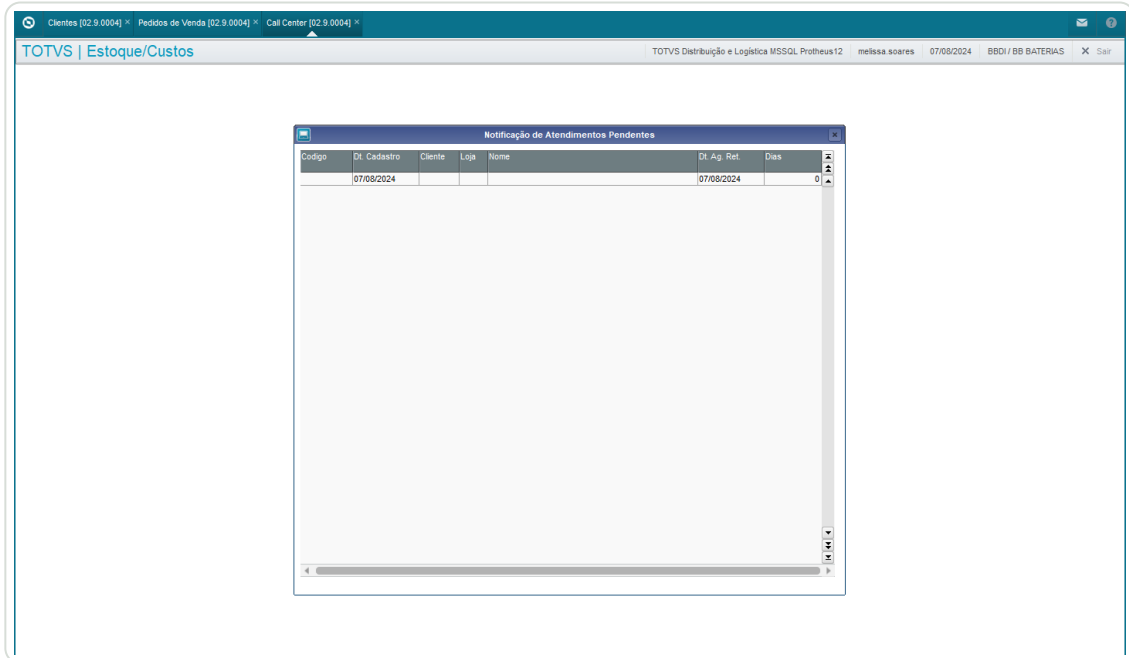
Clientes [02.9.0004] × Pedidos de Venda [02.9.0004] × Call Center [02.9.0004] ×

TOTVS | Estoque/Custos

TOTVS Distribuição e Logística MSSQL Protheus12 | melissa.soares | 07/08/2024 | BBDI / BB BATERIAS | Sair

Notificação de Atendimentos Pendentes

| Codigo | Dt. Cadastro | Cliente | Loja | Nome | Dt. Ag. Ret. | Dias |
|---|---|---|---|---|---|---|
| | 07/08/2024 | | | | 07/08/2024 | 0 |